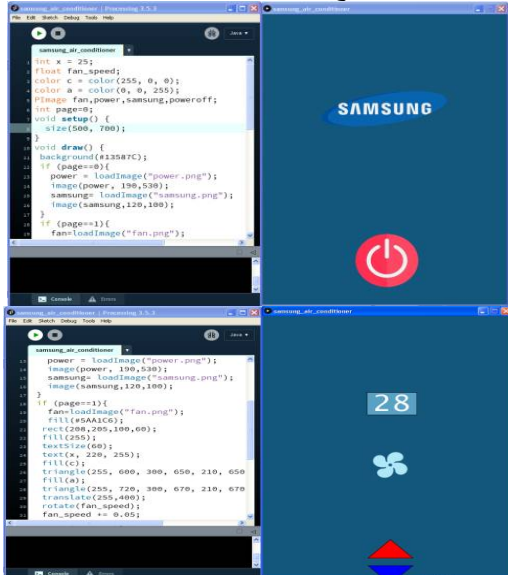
samsung_air_conditioner | Processing 3.5.3
File Edit Sketch Debug Tools Help
Java ▾
samsung_air_conditioner
1 int x = 25;
2 float fan_speed;
3 color c = color(255, 0, 0);
4 color a = color(0, 0, 255);
5 PImage fan,power,samsung,poweroff;
6 int page=0;
7 void setup() {
8 size(500, 700);
9 }
10 void draw() {
11 background(#13587C);
12 if (page==0){
13 power = loadImage("power.png");
14 image(power, 190,530);
15 samsung= loadImage("samsung.png");
16 image(samsung,120,100);
17 }
18 if (page==1){
19 fan=loadImage("fan.png");

samsung_air_conditioner
SAMSUNG

samsung_air_conditioner | Processing 3.5.3
File Edit Sketch Debug Tools Help
Java ▾
samsung_air_conditioner
13 power = loadImage("power.png");
14 image(power, 190,530);
15 samsung= loadImage("samsung.png");
16 image(samsung,120,100);
17 }
18 if (page==1){
19 fan=loadImage("fan.png");
20 fill(#5AA1C6);
21 rect(208,205,100,60);
22 fill(255);
23 textSize(60);
24 text(x, 220, 255);
25 fill(c);
26 triangle(255, 600, 300, 650, 210, 650
27 fill(a);
28 triangle(255, 720, 300, 670, 210, 670
29 translate(255,400);
30 rotate(fan_speed);
31 fan_speed += 0.05;
Console Errors

samsung_air_conditioner
28